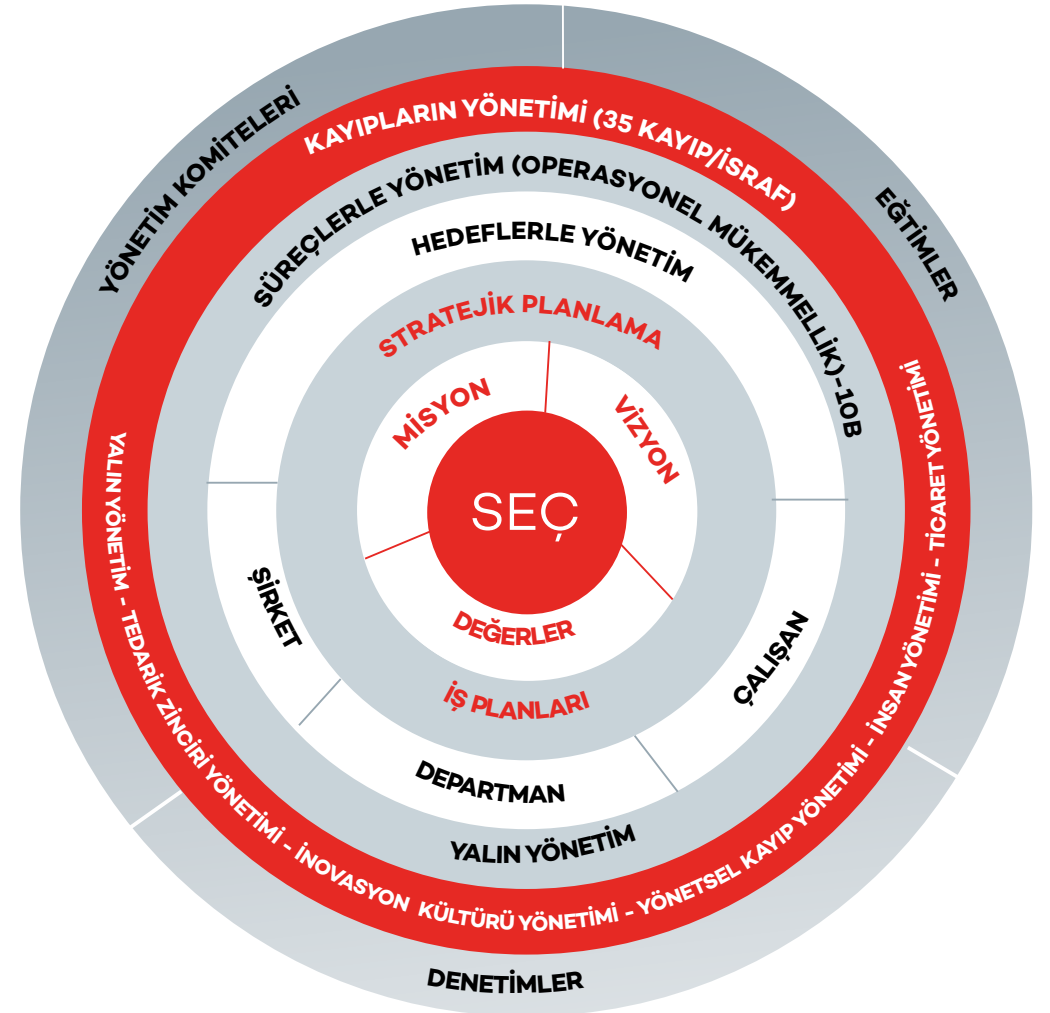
YÖNETİM KOMİTELERİ

EĞTİMLER

KAYIPLARIN YÖNETİMİ (35 KAYIP/İSRAF)

SÜREÇLERLE YÖNETİM (OPERASYONEL MÜKEMMELLİK)-10B

HEDEFLERLE YÖNETİM

STRATEJİK PLANLAMA

MİSYON

VİZYON

SEÇ

DEĞERLER

İŞ PLANLARI

ŞİRKET

ÇALIŞAN

DEPARTMAN

YALIN YÖNETİM

YALIN YÖNETİM - TEDARİK ZİNCİRİ YÖNETİMİ - İNOVASYON KÜLTÜRÜ YÖNETİMİ - YÖNETSEL KAYIP YÖNETİMİ - İNSAN YÖNETİMİ - TİCARET YÖNETİMİ

DENETİMLER